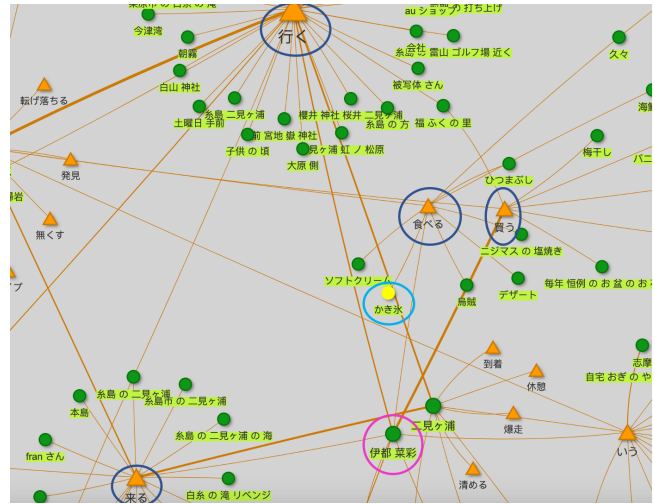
糸島市 の 白糸 の 滝
今津湾
行く
au ショップ
の 打ち上げ
朝霧
会社
糸島 富山 ゴルフ場 近く
久々
白山 神社
被写体 さん
転げ落ちる
糸島 二見ヶ浦
櫻井 神社 桜井 二見ヶ浦
土曜日 手前
糸島 の 方
福 ふく の 里
海
前 宮地 嶽 神社
子供 の 頃
二見ヶ浦 虹 ノ 松原
梅干し
大原 側
パニ
発見
ひつまぶし
岩
食べる
買う
無くす
ニジマス の 塩焼き
ソフトクリーム
毎年 恒例 の お 盆 の お
プ
デザート
かき氷
烏賊
到着
志摩
休憩
自宅 おぎ の や
糸島 の 二見ヶ浦
糸島市 の 二見ヶ浦
本島
爆走
二見ヶ浦
糸島 の 二見ヶ浦 の 海
伊都 菜彩
いう
fran さん
清める
来る
白糸 の 滝 リベンジ